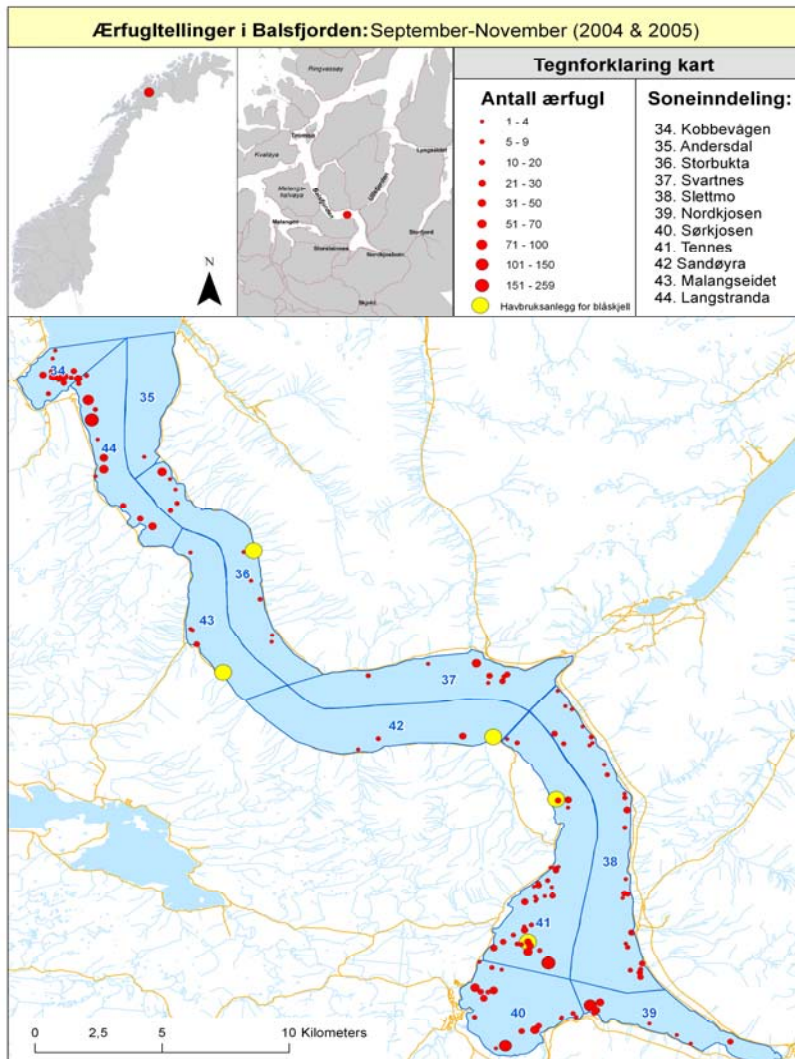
Ærfugltellinger i Balsfjorden: September-November (2004 & 2005)

N

Ringvassøy
Tromsø
Kvaløya
Malangen
Balsfjorden
Storfjord
Nordkjosbotn
Skibotn
Lyngseidet

Tegnforklaring kart

Antall ærfugl
1 - 4
5 - 9
10 - 20
21 - 30
31 - 50
51 - 70
71 - 100
101 - 150
151 - 259
Havbruksanlegg for blåskjell

Soneinndeling:
34. Kobbevågen
35. Andersdal
36. Storbukta
37. Svartnes
38. Slettmo
39. Nordkjosen
40. Sørkjosen
41. Tennes
42 Sandøyra
43. Malangseidet
44. Langstranda

34
35
44
36
43
37
42
38
41
40
39

0 2,5 5 10 Kilometers